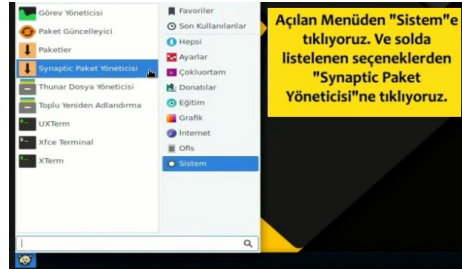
Görev Yöneticisi
Paket Güncelleyici
Paketler
Synaptic Paket Yöneticisi
Thunar Dosya Yöneticisi
Toplu Yeniden Adlandırma
UXTerm
Xfce Terminal
XTerm

Favoriler
Son Kullanılanlar
Hepsi
Ayarlar
Çokluortam
Donatılar
Eğitim
Grafik
İnternet
Ofis
Sistem

Açılan Menüden "Sistem"e tıklıyoruz. Ve solda listelenen seçeneklerden "Synaptic Paket Yöneticisi"ne tıklıyoruz.